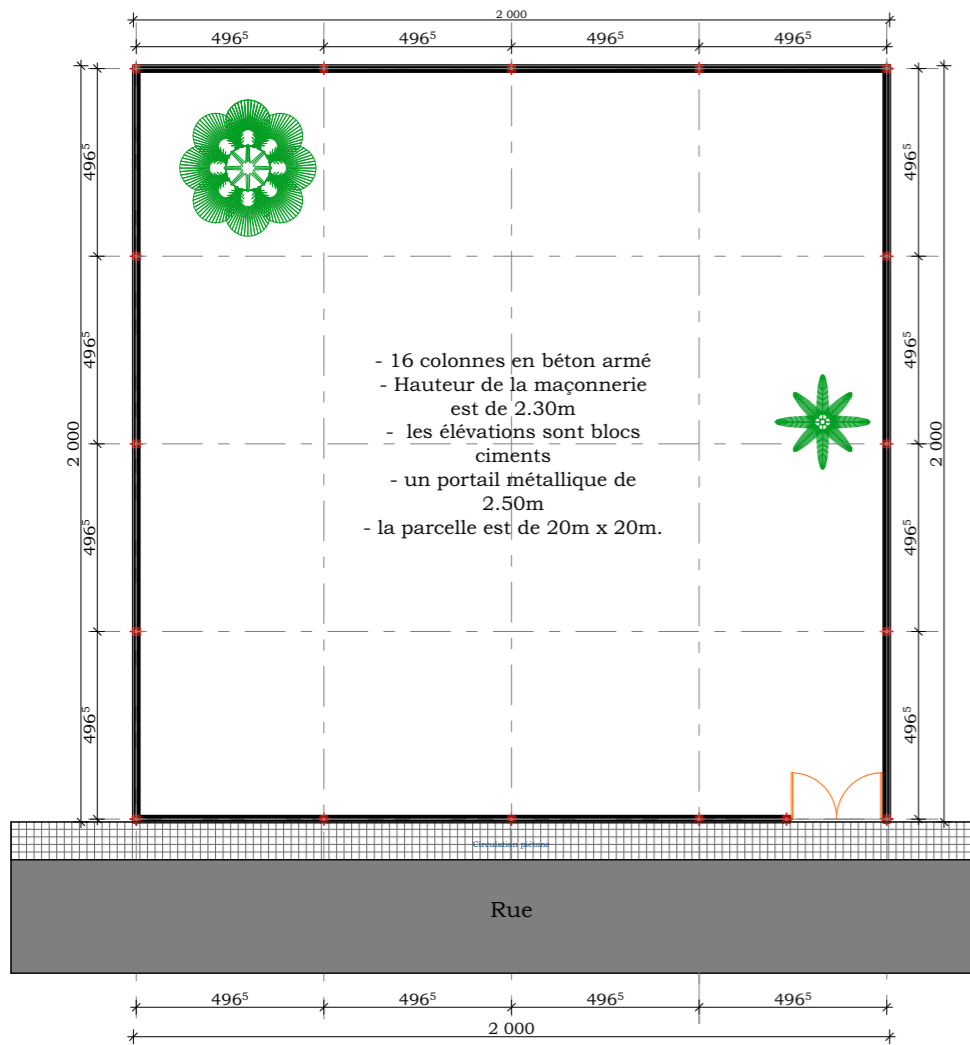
2 000

$496^5$ $496^5$ $496^5$ $496^5$

$496^5$ $496^5$ $496^5$ $496^5$ 2 000

$496^5$ $496^5$ $496^5$ $496^5$ 2 000

- 16 colonnes en béton armé
- Hauteur de la maçonnerie est de 2.30m
- les élévations sont blocs ciments
- un portail métallique de 2.50m
- la parcelle est de 20m x 20m.

Circulation piétonne

Rue

$496^5$ $496^5$ $496^5$ $496^5$

2 000